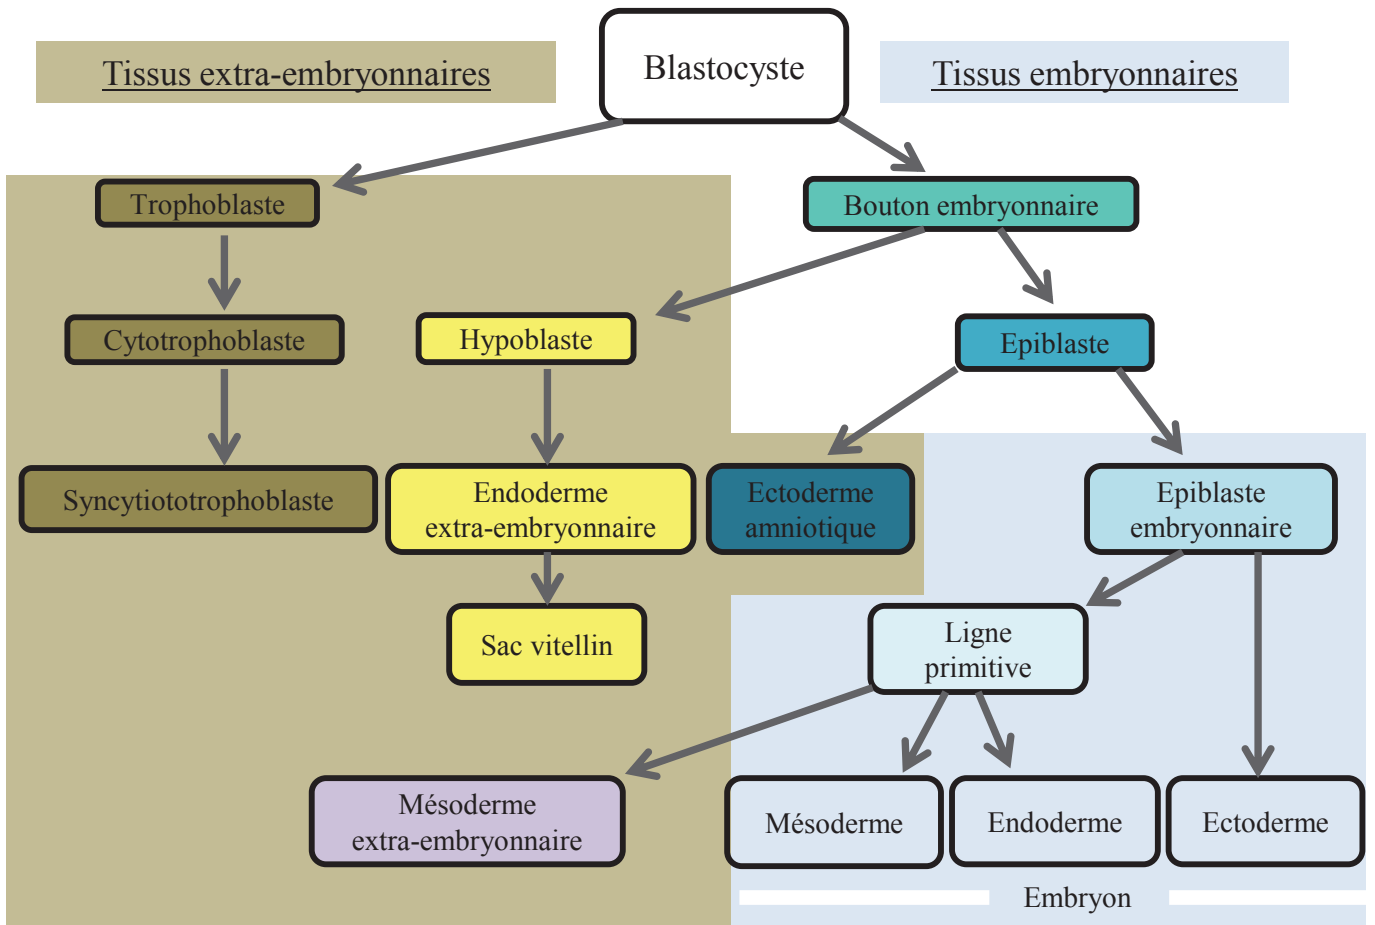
Tissus extra-embryonnaires

Blastocyste

Tissus embryonnaires

Trophoblaste

Bouton embryonnaire

Cytotrophoblaste

Hypoblaste

Epiblaste

Syncytiototrophoblaste

Endoderme extra-embryonnaire

Ectoderme amniotique

Epiblaste embryonnaire

Sac vitellin

Ligne primitive

Mésoderme extra-embryonnaire

Mésoderme

Endoderme

Ectoderme

Embryon